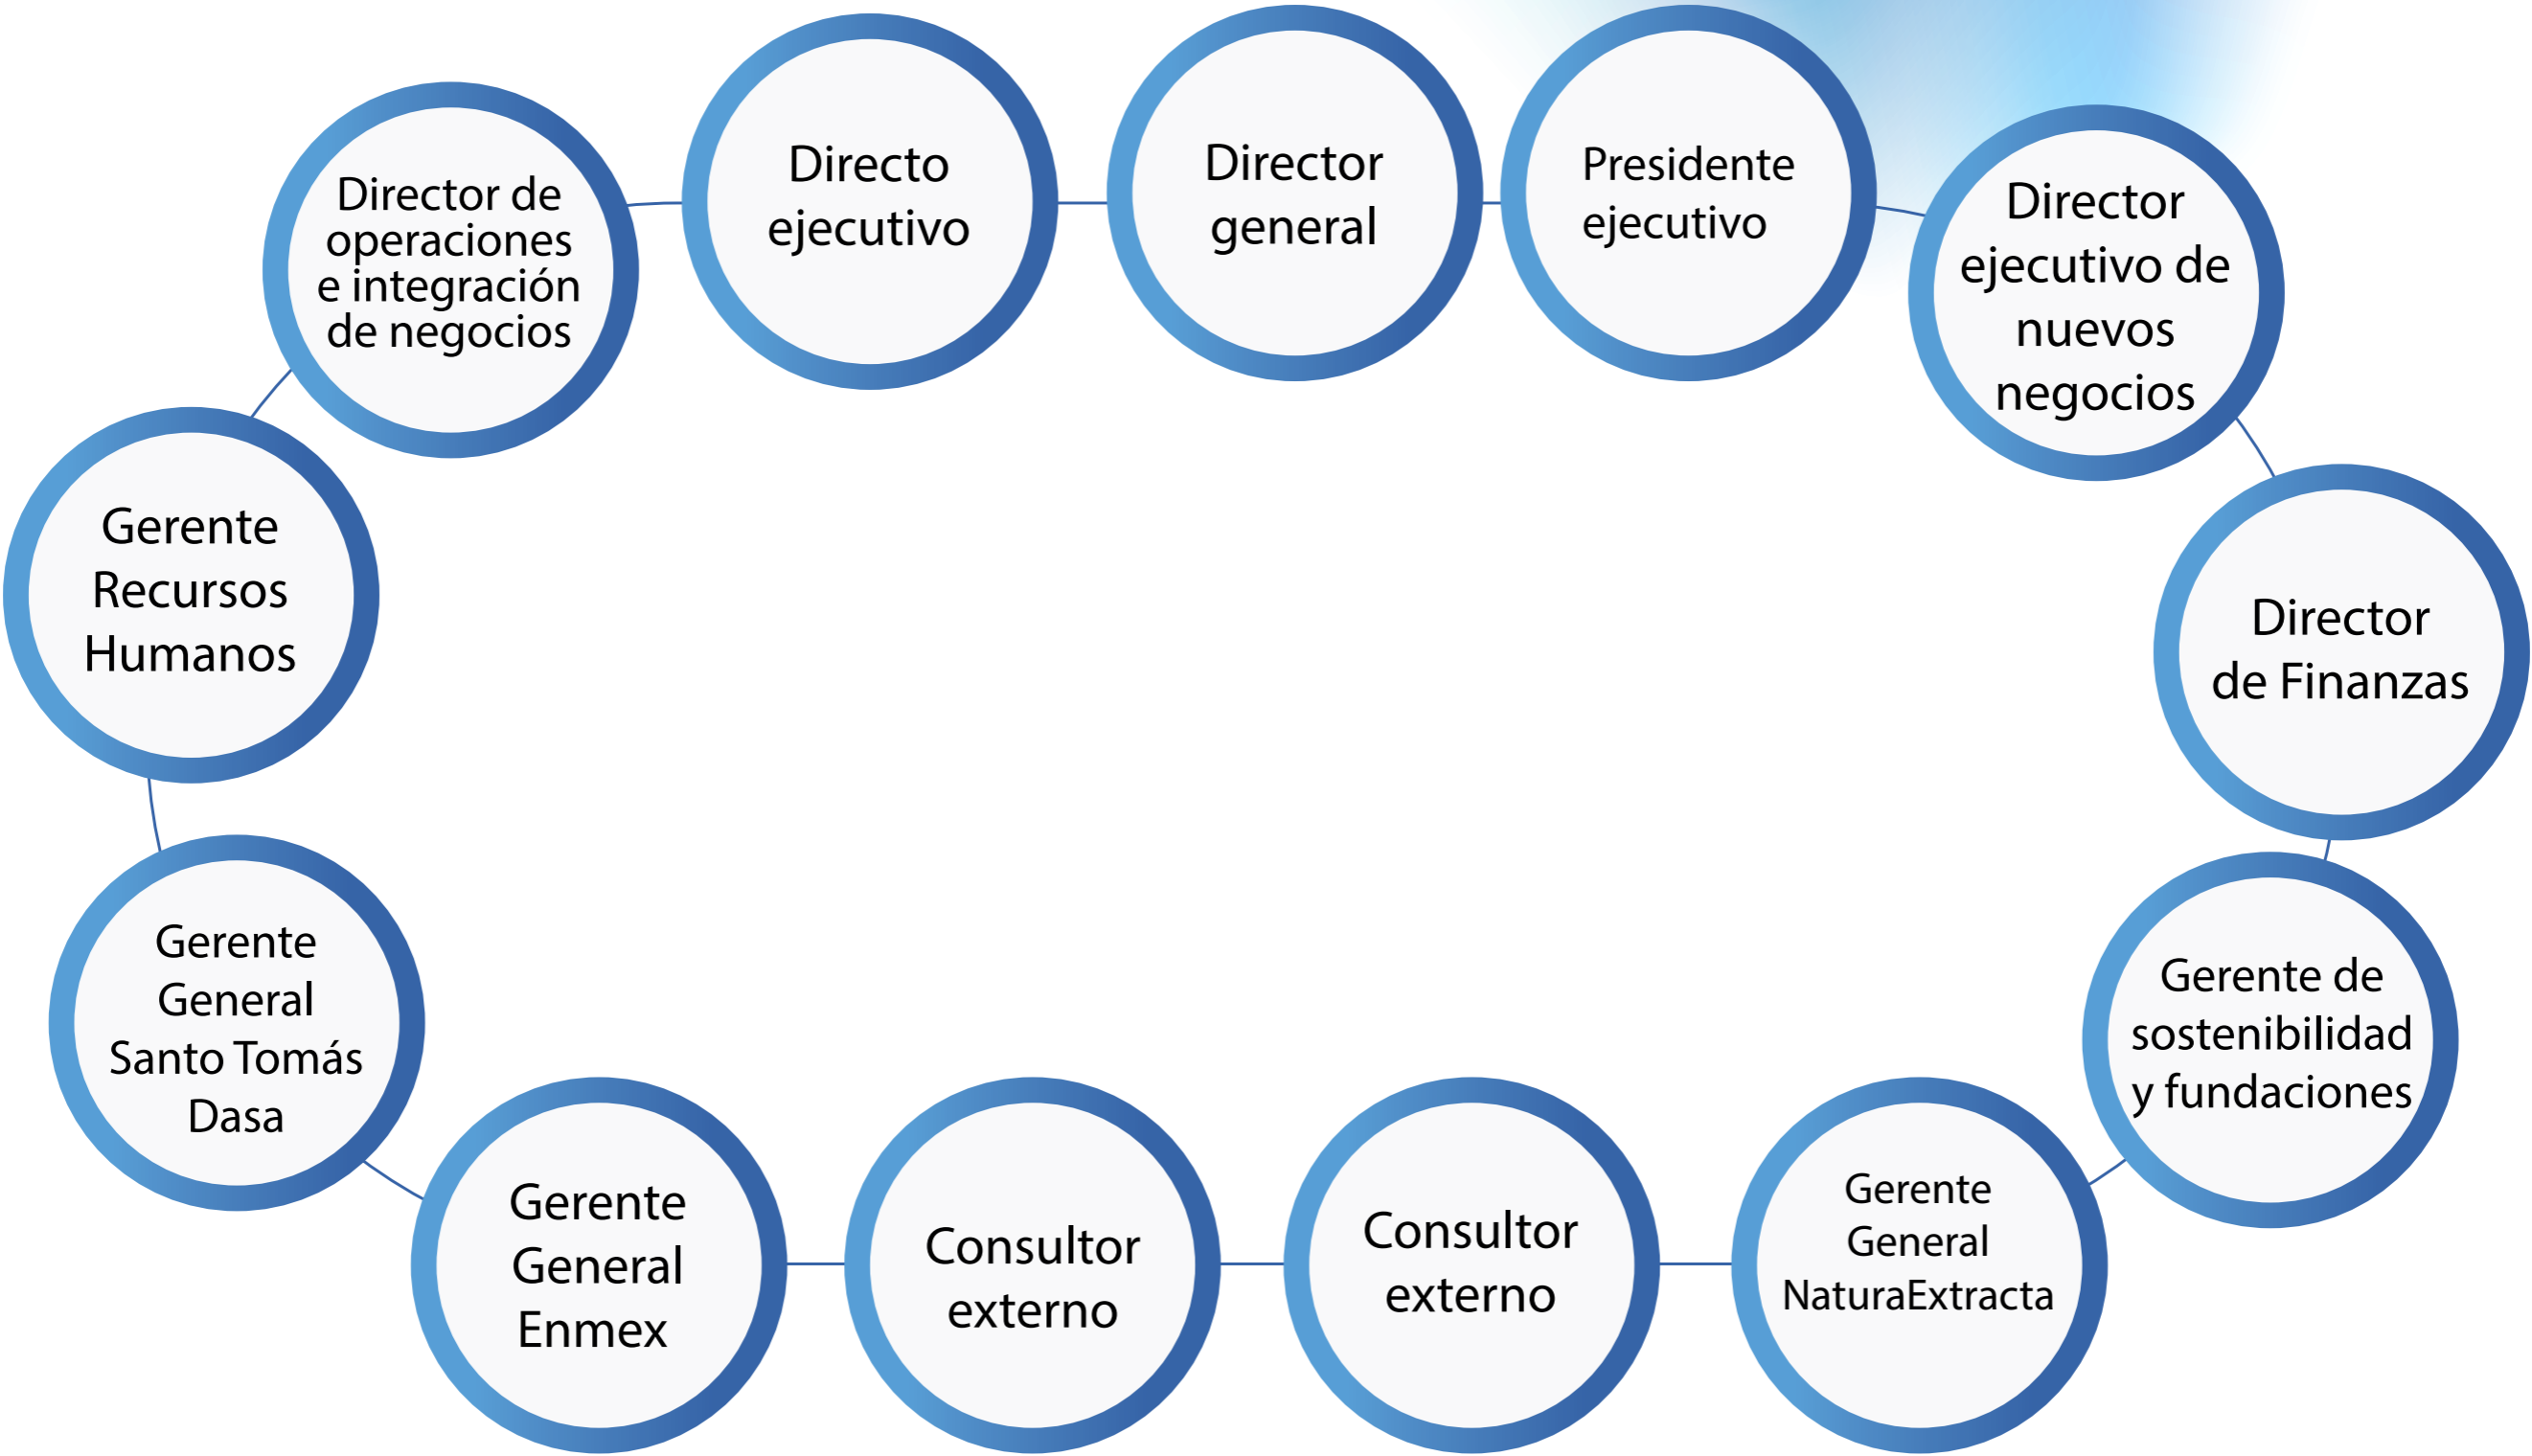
Director de operaciones e integración de negocios

Directo ejecutivo

Director general

Presidente ejecutivo

Director ejecutivo de nuevos negocios

Director de Finanzas

Gerente de sostenibilidad y fundaciones

Gerente General NaturaExtracta

Consultor externo

Consultor externo

Gerente General Enmex

Gerente General Santo Tomás Dasa

Gerente Recursos Humanos